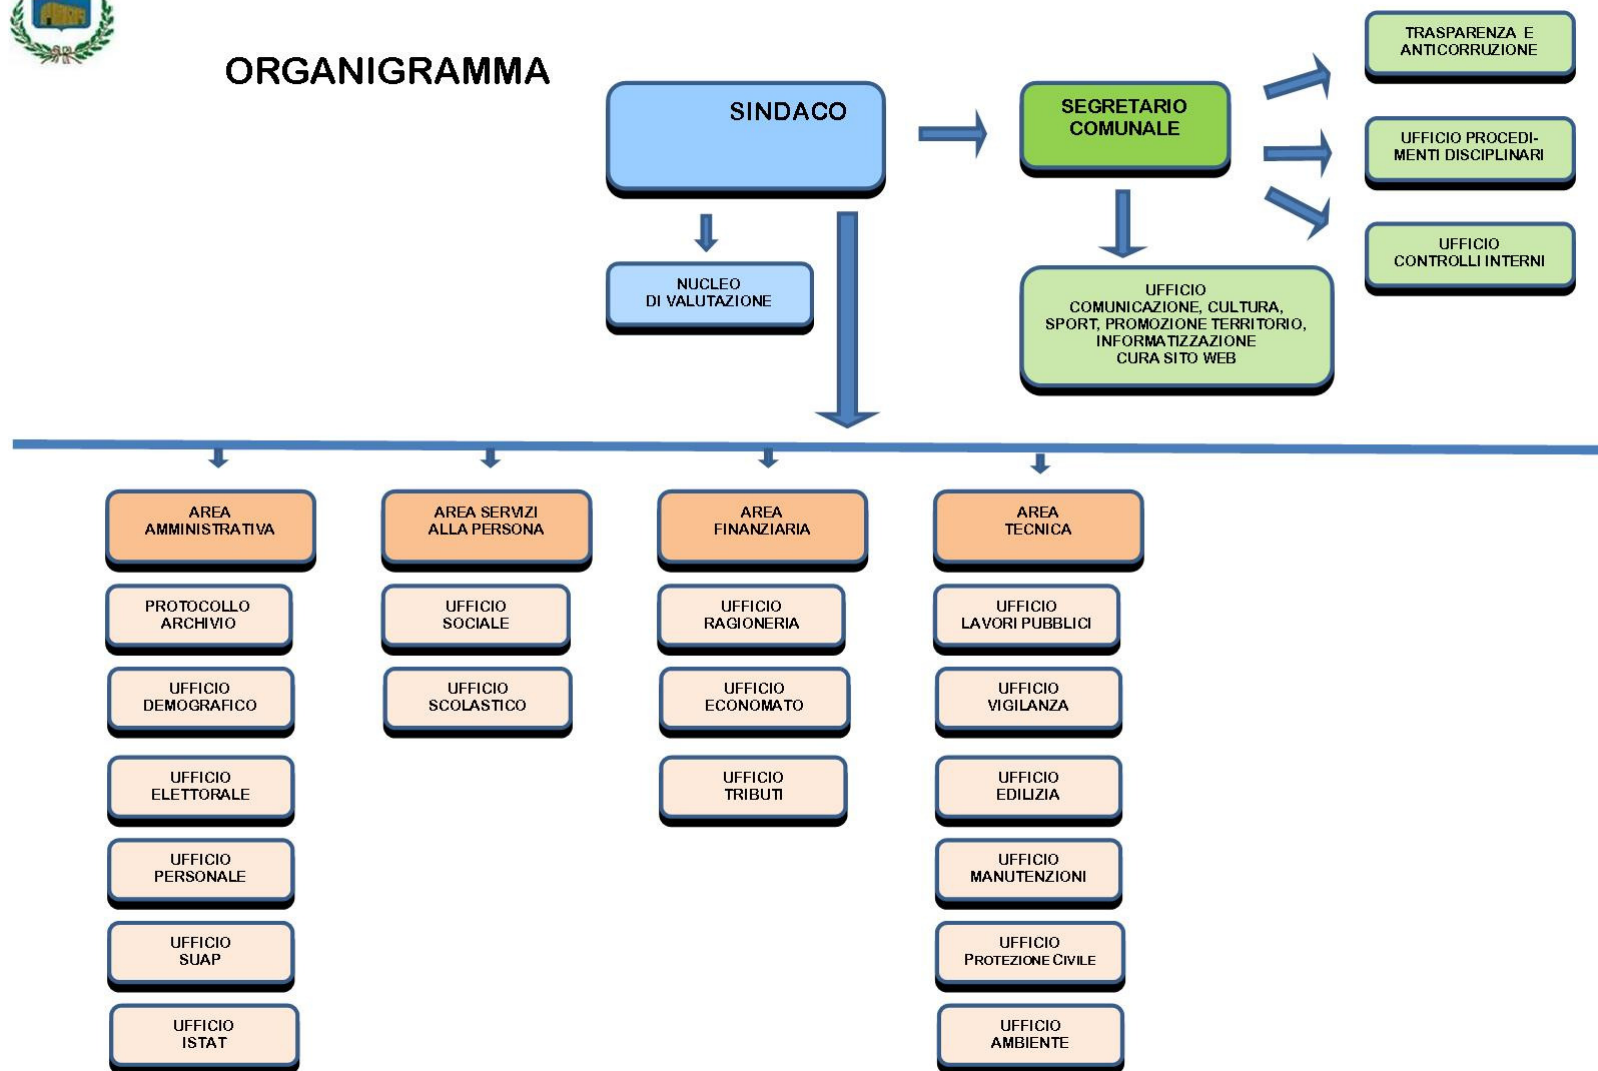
ORGANIGRAMMA

SINDACO

NUCLEO DI VALUTAZIONE

SEGRETARIO COMUNALE

TRASPARENZA E ANTICORRUZIONE

UFFICIO PROCEDIMENTI DISCIPLINARI

UFFICIO CONTROLLI INTERNI

UFFICIO COMUNICAZIONE, CULTURA, SPORT, PROMOZIONE TERRITORIO, INFORMATIZZAZIONE CURA SITO WEB

AREA AMMINISTRATIVA

PROTOCOLLO ARCHIVIO

UFFICIO DEMOGRAFICO

UFFICIO ELETTORALE

UFFICIO PERSONALE

UFFICIO SUAP

UFFICIO ISTAT

AREA SERVIZI ALLA PERSONA

UFFICIO SOCIALE

UFFICIO SCOLASTICO

AREA FINANZIARIA

UFFICIO RAGIONERIA

UFFICIO ECONOMATO

UFFICIO TRIBUTI

AREA TECNICA

UFFICIO LAVORI PUBBLICI

UFFICIO VIGILANZA

UFFICIO EDILIZIA

UFFICIO MANUTENZIONI

UFFICIO PROTEZIONE CIVILE

UFFICIO AMBIENTE